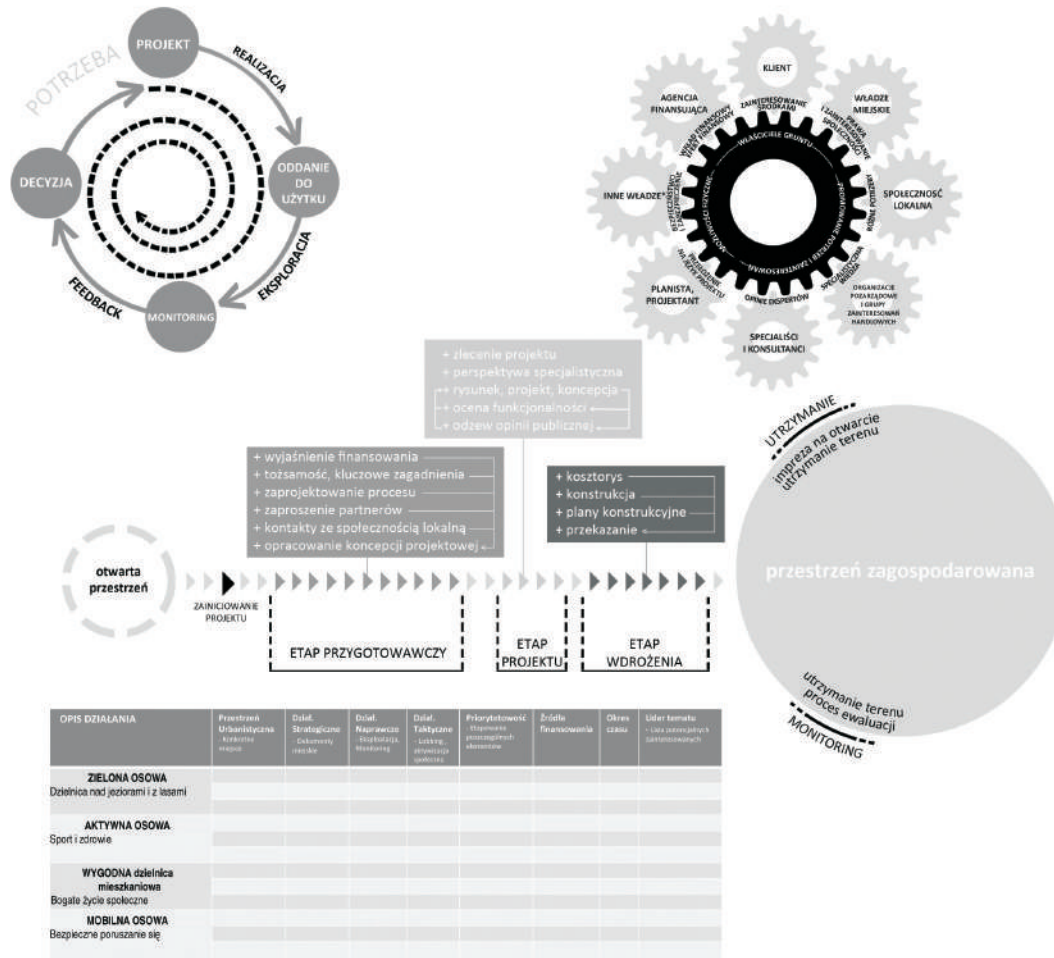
POTRZEBA

PROJEKT

REALIZACJA

ODDANIE DO UŻYTKU

EKSPLORACJA

MONITORING

FEEDBACK

DECYZJA

KLIENT

WŁADZE MIEJSKIE

SPOŁECZNOŚĆ LOKALNA

ORGANIZACJE POZARZĄDOWE I GRUPY ZAINTERESOWAŃ HANDLOWYCH

SPECJALIŚCI I KONSULTANCI

PLANIŚCI, PROJEKTANT

INNE WŁADZE

AGENCJA FINANSUJĄCA

ZAINTERESOWANIE ŚRODKAMI

WŁAŚCICIELE GRUNTU

OPINIE EKSPERTÓW

+ zlecenie projektu
+ perspektywa specjalistyczna
+ rysunek, projekt, koncepcja
+ ocena funkcjonalności
+ odzew opinii publicznej

+ wyjaśnienie finansowania
+ tożsamość, kluczowe zagadnienia
+ zaprojektowanie procesu
+ zaproszenie partnerów
+ kontakty ze społecznością lokalną
+ opracowanie koncepcji projektowej

+ kosztorys
+ konstrukcja
+ plany konstrukcyjne
+ przekazanie

otwarta przestrzeń

ZAINICIOWANIE PROJEKTU

ETAP PRZYGOTOWAWCZY

ETAP PROJEKTU

ETAP WDROŻENIA

UTRZYMANIE

impreza na otwarcie utrzymanie terenu

przestrzeń zagospodarowana

utrzymanie terenu proces ewaluacji

MONITORING

| OPIS DZIAŁANIA | Przestrzeń Urbanistyczna | Dział. Strategiczne | Dział. Naprawcze | Dział. Taktyczne | Priorytetowość | Źródło finansowania | Okres czasu | Lider tematu |
|---|---|---|---|---|---|---|---|---|
| ZIELONA OSOWA Dzielnica nad jeziorami i z lasami | | | | | | | | |
| AKTYWNA OSOWA Sport i zdrowie | | | | | | | | |
| WYGODNA dzielnica mieszkaniowa Bogate życie społeczne | | | | | | | | |
| MOBILNA OSOWA Bezpieczne poruszanie się | | | | | | | | |